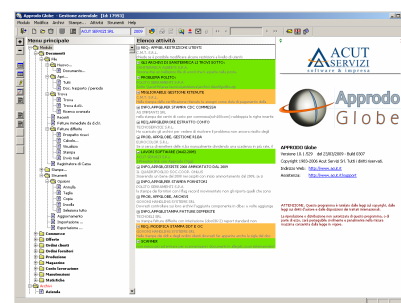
Approdo Globe - Gestione aziendale [16-17993]

Modulo Modifica Archivi Stampe Attività Finestra Help

ACUT SERVIZI SRL 2009

Menu principale

Modulo
Documenti
Alfa
Nuovo
Documento
Doc. frequenti / Operaz.
Ricerca
Tutti
Trova
Trova di alfa
Ricerca avanzata
Recenti
Fattura immediata da D.D.T.
Fatture differite
Prospetto mesi
Calcolo
Visualizza
Stampa
Invio mail
Registrazione di Cassa
Stampe
Utilità
Documenti
Annulla
Taglia
Copia
Incolla
Seleziona tutto
Importazione
Esportazione
Commesse
Offerte
Ordini clienti
Ordini fornitori
Produzione
Magazzino
Conto lavorazione
Manutenzioni
Statistiche
Utilità
Azienda

Elenco attività

RIQ.: APPROB. RESTRIZIONE UTENTI
SEGNALAZIONE DI ASSISTENZA A TECNICO ESTERNO
PROBLEMA POLIZZA
PROBLEMATICHE GESTIONE ESTRATTI
EMPC APPROB STAMPA DOC COMMESSA
EMPC APPROB RICHIESTE ESTRATTO CONTO
PROBL APPROB GESTIONE FILIALI
LAVARE LE TAZZE (DALLE 14:00 ALLE 14:30)
EMPC APPROB ESTRATTE DAB ARRICCHITO CON DATI
EMPC APPROB STAMPA ORDINE
PROBL APPROB LAVORATORI
EMPC APPROB STAMPA FATTURE DIFFERITE
RIQ.: MODIFICA STAMPA DDT E OC
SCRIVERE

ACUT SERVIZI
software & impresa

Approdo
Globe

APPROdO Globe
Versione 16.1.020 del 23/03/2009 - Build 0007
Copyright 1993-2006 Acut Servizi Srl. Tutti i diritti riservati.
Indirizzo Web: http://www.acut.it
Assistenza: http://www.acut.it/support

ATTENZIONE. Questo programma è tutelato dalle leggi sul copyright, dalle leggi sui diritti d'autore e dalle disposizioni dei trattati internazionali.
La riproduzione o distribuzione non autorizzata di questo programma, o di parte di esso, sarà perseguibile civilmente e penalmente nella misura massima consentita dalla legge in vigore.